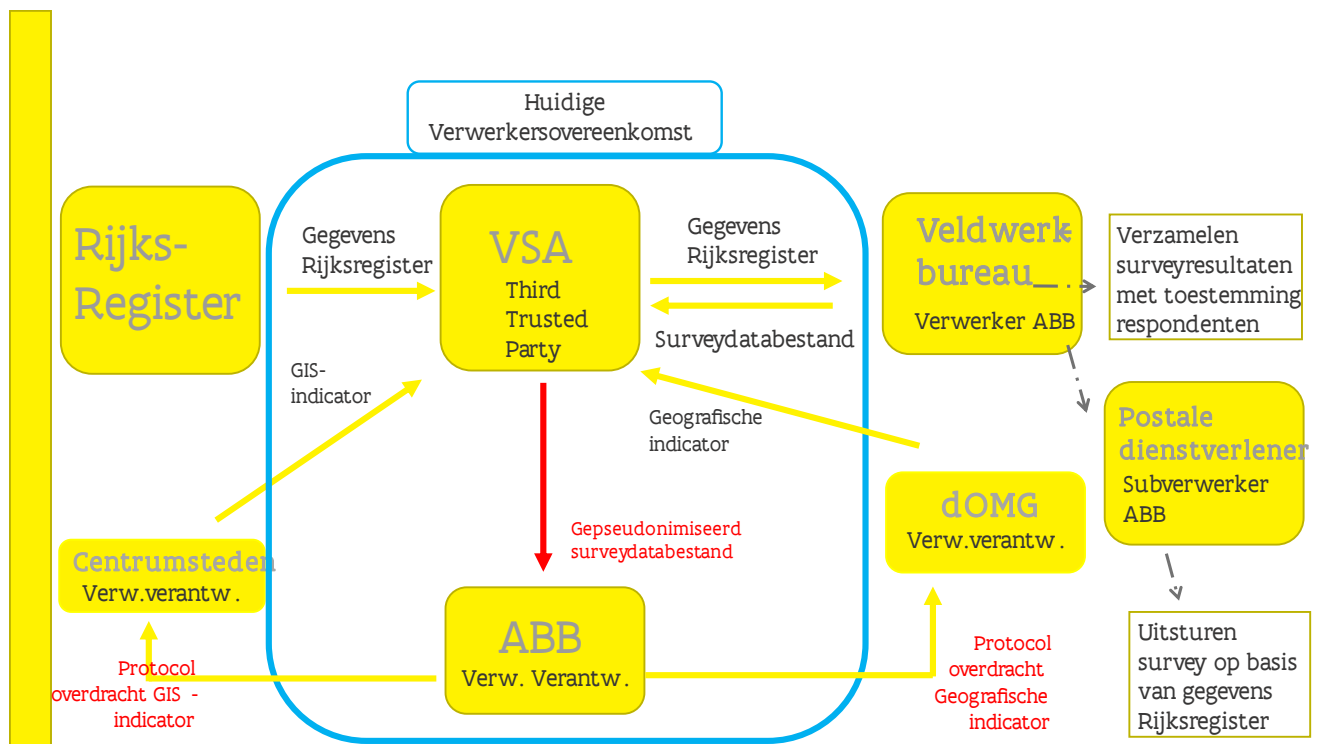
Huidige Verwerkersovereenkomst

Rijks-Register

Gegevens Rijksregister

VSA
Third Trusted Party

Gegevens Rijksregister

Surveydatabestand

Veldwerkbureau
Verwerker ABB

Verzamelen surveyresultaten met toestemming respondenten

GIS-indicator

Geografische indicator

Postale dienstverlener
Subverwerker ABB

Gepseudonimiseerd surveydatabestand

dOMG
Verw.verantw.

Centrumsteden
Verw.verantw.

ABB
Verw. Verantw.

Protocol overdracht GIS - indicator

Protocol overdracht Geografische indicator

Uitsturen survey op basis van gegevens Rijksregister